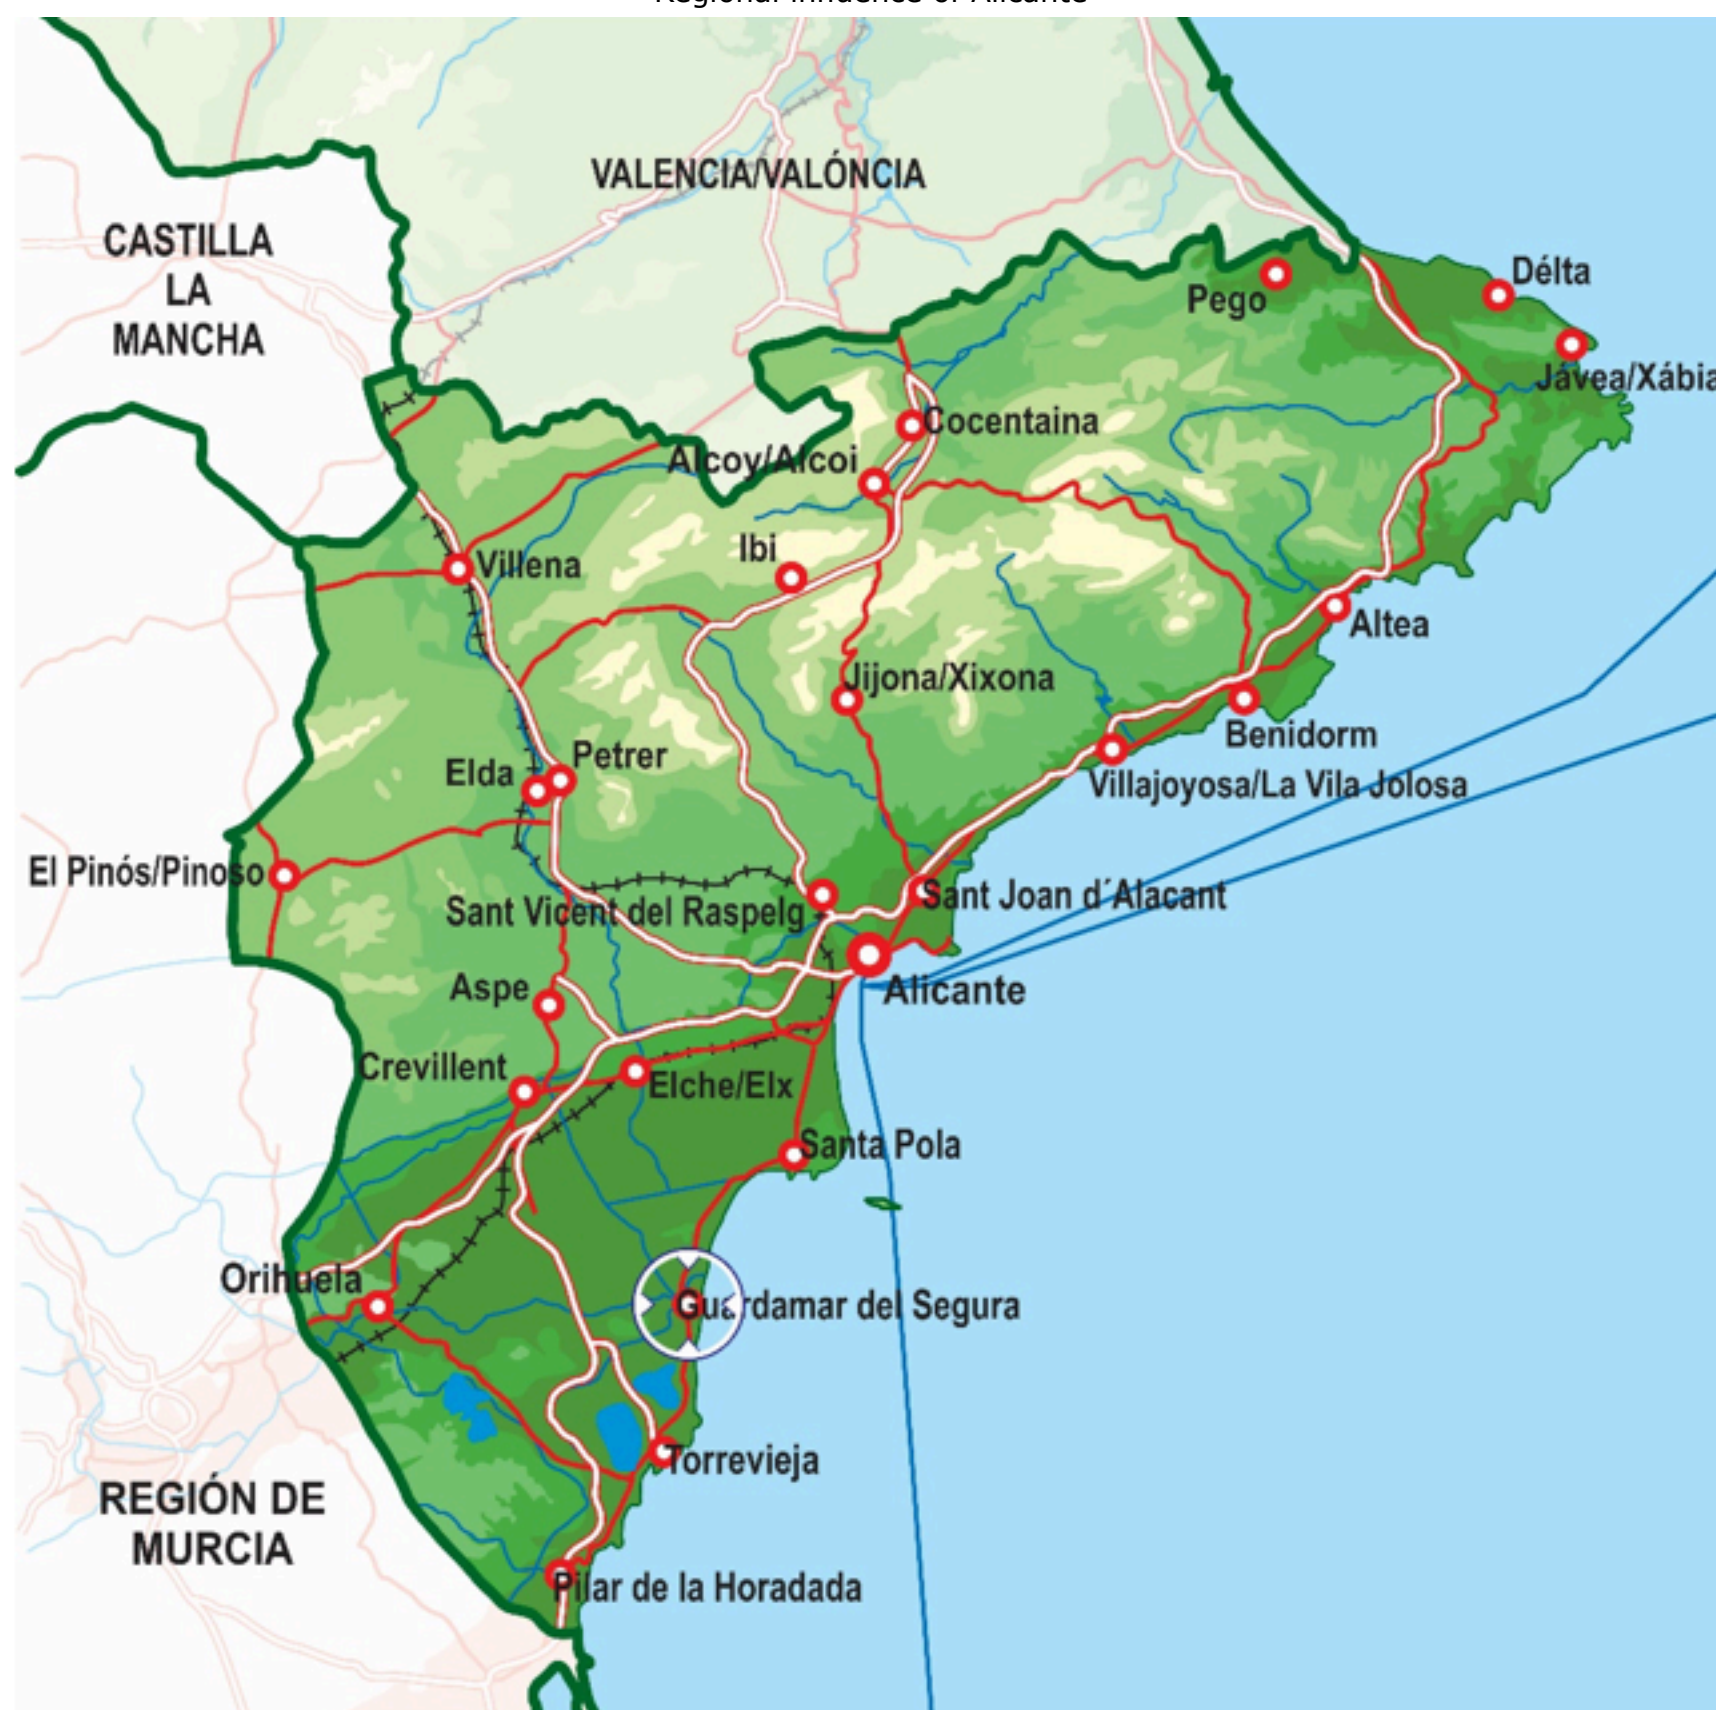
Regional Influence of Alicante

VALENCIA/VALÓNCIA

CASTILLA LA MANCHA

Pego

Délta

Jávea/Xábia

Cocentaina

Alcoy/Alcoi

Ibi

Villena

Altea

Jijona/Xixona

Benidorm

Petrer

Elda

Villajoyosa/La Vila Jolosa

El Pinós/Pinoso

Sant Joan d´Alacant

Sant Vicent del Raspelg

Alicante

Aspe

Crevillent

Elche/Elx

Santa Pola

Orihuela

Guardamar del Segura

Torrevieja

REGIÓN DE MURCIA

Pilar de la Horadada